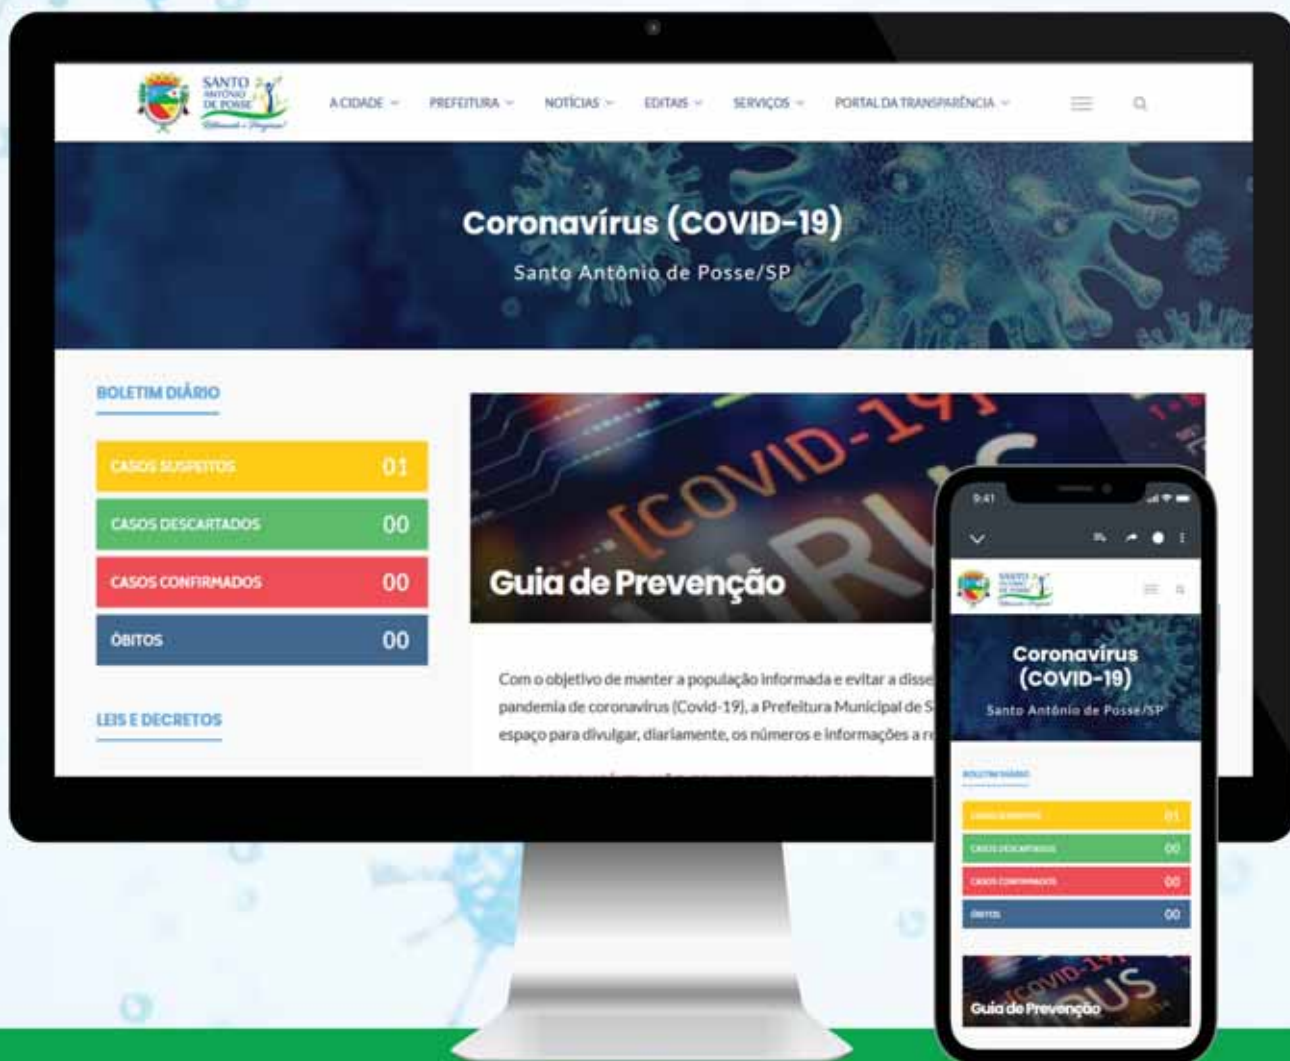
SANTO ANTÔNIO DE POSSE

A CIDADE PREFEITURA NOTÍCIAS EDITAIS SERVIÇOS PORTAL DA TRANSPARÊNCIA

Coronavírus (COVID-19)

Santo Antônio de Posse/SP

BOLETIM DIÁRIO

| CASOS SUSPEITOS | 01 |
|---|---|
| CASOS DESCARTADOS | 00 |
| CASOS CONFIRMADOS | 00 |
| ÓBITOS | 00 |

LEIS E DECRETOS

[COVID-19] VIRUS

Guia de Prevenção

Com o objetivo de manter a população informada e evitar a disse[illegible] pandemia de coronavírus (Covid-19), a Prefeitura Municipal de S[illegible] espaço para divulgar, diariamente, os números e informações a re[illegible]

9:41

SANTO ANTÔNIO DE POSSE

Coronavírus (COVID-19)

Santo Antônio de Posse/SP

BOLETIM DIÁRIO

| CASOS SUSPEITOS | 01 |
|---|---|
| CASOS DESCARTADOS | 00 |
| CASOS CONFIRMADOS | 00 |
| ÓBITOS | 00 |

COVID-19 VIRUS

Guia de Prevenção